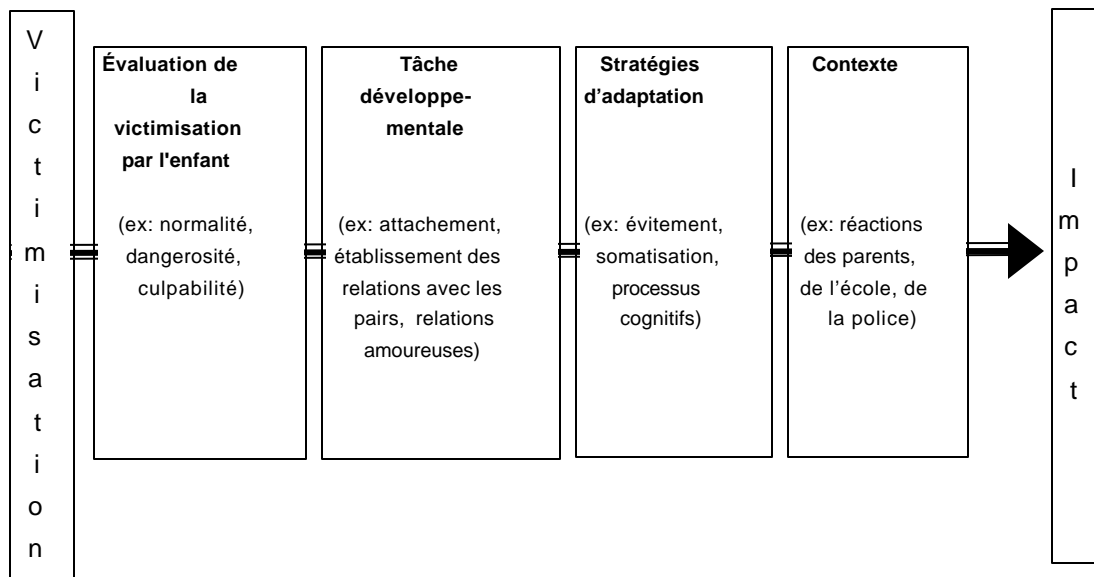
Victimisation

Évaluation de la victimisation par l'enfant

(ex: normalité, dangerosité, culpabilité)

Tâche développementale

(ex: attachement, établissement des relations avec les pairs, relations amoureuses)

Stratégies d'adaptation

(ex: évitement, somatisation, processus cognitifs)

Contexte

(ex: réactions des parents, de l'école, de la police)

Impact